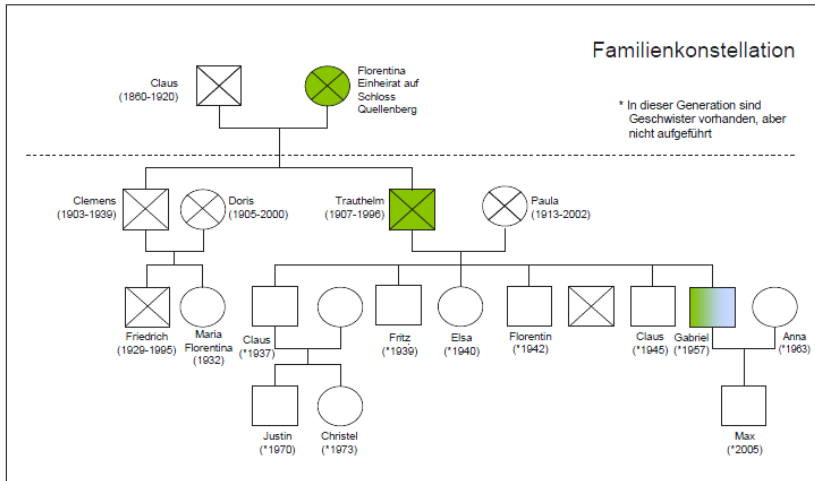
Familienkonstellation

Claus
(1860-1920)

Florentina
Einheirat auf
Schloss
Quellenberg

* In dieser Generation sind Geschwister vorhanden, aber nicht aufgeführt

Clemens
(1903-1939)

Doris
(1905-2000)

Trauthelm
(1907-1996)

Paula
(1913-2002)

Friedrich
(1929-1995)

Maria
Florentina
(1932)

Claus
(*1937)

Fritz
(*1939)

Elsa
(*1940)

Florentin
(*1942)

Claus
(*1945)

Gabriel
(*1957)

Anna
(*1963)

Justin
(*1970)

Christel
(*1973)

Max
(*2005)